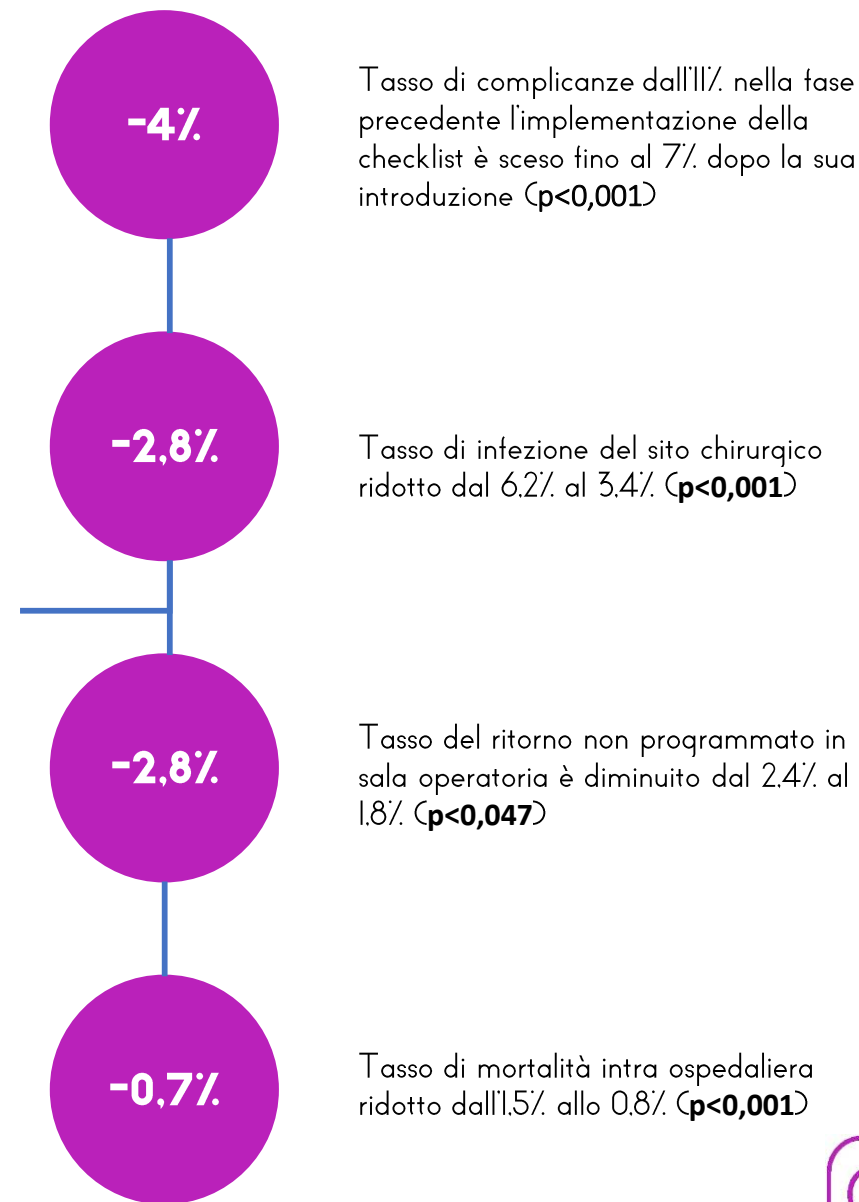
-4%

Tasso di complicanze dall'11% nella fase precedente l'implementazione della checklist è sceso fino al 7% dopo la sua introduzione (**p<0,001**)

-2,8%

Tasso di infezione del sito chirurgico ridotto dal 6.2% al 3.4% (**p<0,001**)

-2,8%

Tasso del ritorno non programmato in sala operatoria è diminuito dal 2.4% al 1.8% (**p<0,047**)

-0,7%

Tasso di mortalità intra ospedaliera ridotto dall'1.5% allo 0.8% (**p<0,001**)